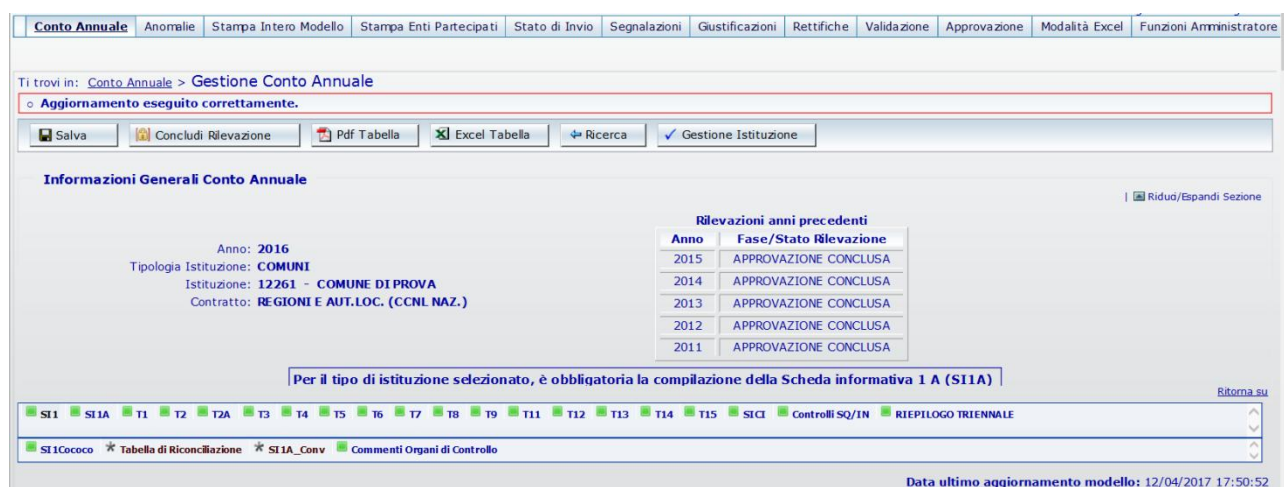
Conto Annuale | Anomalie | Stampa Intero Modello | Stampa Enti Partecipati | Stato di Invio | Segnalazioni | Giustificazioni | Rettifiche | Validazione | Approvazione | Modalità Excel | Funzioni Amministratore

Ti trovi in: Conto Annuale > Gestione Conto Annuale

Aggiornamento eseguito correttamente.

Salva | Concludi Rilevazione | Pdf Tabella | Excel Tabella | Ricerca | Gestione Istituzione

Informazioni Generali Conto Annuale

Riduci/Espandi Sezione

Anno: 2016
Tipologia Istituzione: COMUNI
Istituzione: 12261 - COMUNE DI PROVA
Contratto: REGIONI E AUT.LOC. (CCNL NAZ.)

Rilevazioni anni precedenti

| Anno | Fase/Stato Rilevazione |
|---|---|
| 2015 | APPROVAZIONE CONCLUSA |
| 2014 | APPROVAZIONE CONCLUSA |
| 2013 | APPROVAZIONE CONCLUSA |
| 2012 | APPROVAZIONE CONCLUSA |
| 2011 | APPROVAZIONE CONCLUSA |

Per il tipo di istituzione selezionato, è obbligatoria la compilazione della Scheda informativa 1 A (SI1A)

Ritorna su

SI1 SI1A T1 T2 T2A T3 T4 T5 T6 T7 T8 T9 T11 T12 T13 T14 T15 SICI Controlli SQ/IN RIEPILOGO TRIENNALE

SI1Cococo Tabella di Riconciliazione SI1A_Conv Commenti Organi di Controllo

Data ultimo aggiornamento modello: 12/04/2017 17:50:52